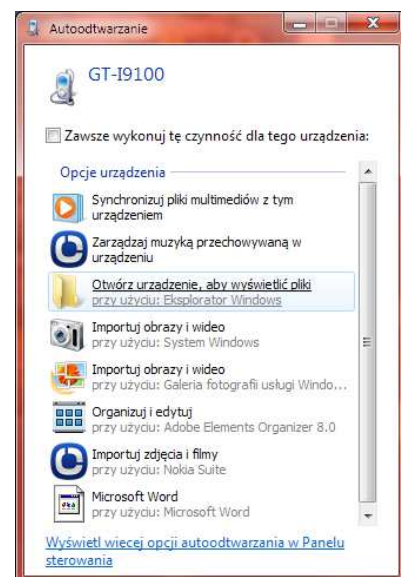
Autoodtwarzanie

GT-I9100

Zawsze wykonuj tę czynność dla tego urządzenia:

Opcje urządzenia

Synchronizuj pliki multimediów z tym urządzeniem

Zarządzaj muzyką przechowywaną w urządzeniu

Otwórz urządzenie, aby wyświetlić pliki
przy użyciu: Eksplorator Windows

Importuj obrazy i wideo
przy użyciu: System Windows

Importuj obrazy i wideo
przy użyciu: Galeria fotografii usługi Windo...

Organizuj i edytuj
przy użyciu: Adobe Elements Organizer 8.0

Importuj zdjęcia i filmy
przy użyciu: Nokia Suite

Microsoft Word
przy użyciu: Microsoft Word

Wyświetl więcej opcji autoodtwarzania w Panelu sterowania